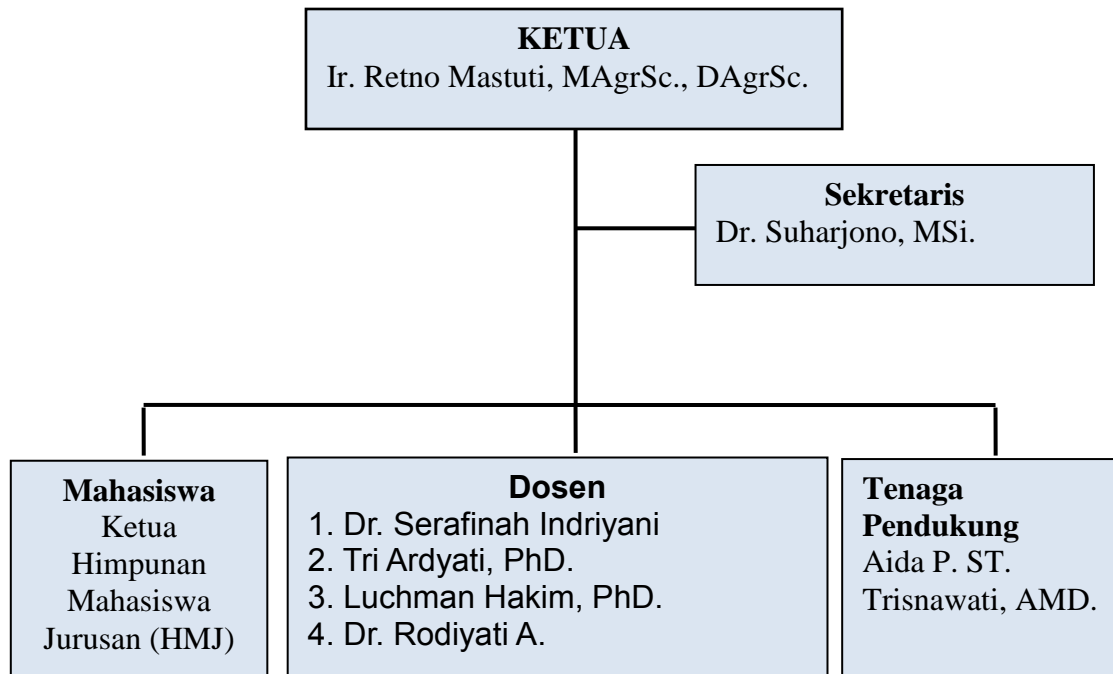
KETUA
Ir. Retno Mastuti, MAgrSc., DAgrSc.

Sekretaris
Dr. Suharjono, MSi.

Mahasiswa
Ketua Himpunan Mahasiswa Jurusan (HMJ)

Dosen
1. Dr. Serafinah Indriyani
2. Tri Ardyati, PhD.
3. Luchman Hakim, PhD.
4. Dr. Rodiyati A.

Tenaga Pendukung
Aida P. ST.
Trisnawati, AMD.